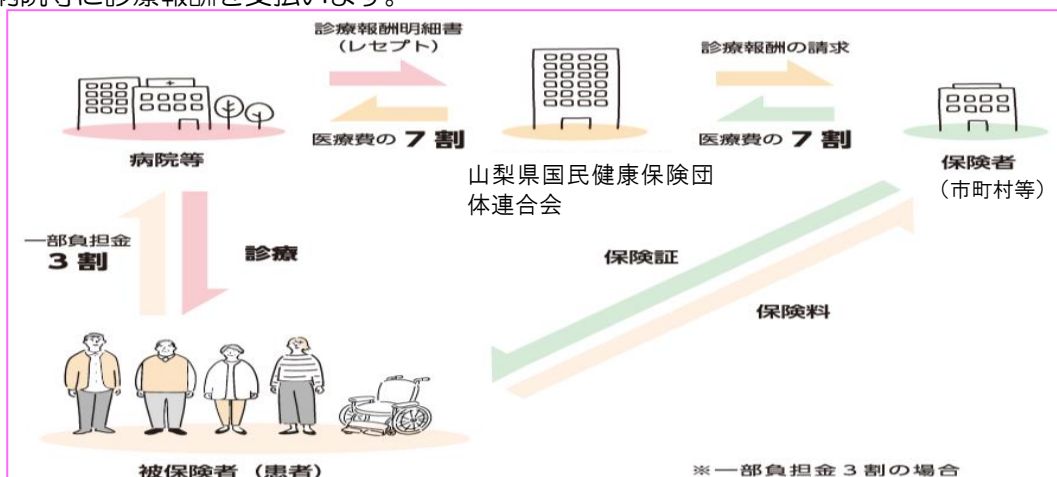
病院等に診療報酬を支払います。

診療報酬明細書
（レセプト）

医療費の７割

病院等

診療報酬の請求

医療費の７割

山梨県国民健康保険団体連合会

保険者
（市町村等）

一部負担金
３割

診療

保険証

保険料

被保険者（患者）

※一部負担金３割の場合